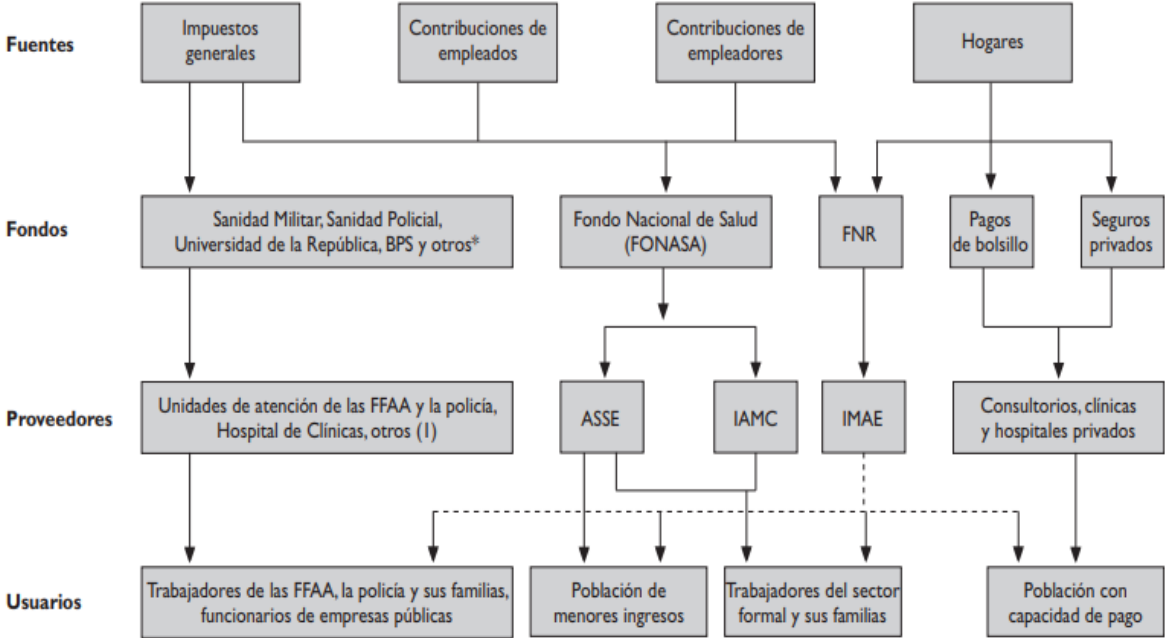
Fuentes

Impuestos generales

Contribuciones de empleados

Contribuciones de empleadores

Hogares

Fondos

Sanidad Militar, Sanidad Policial, Universidad de la República, BPS y otros*

Fondo Nacional de Salud (FONASA)

FNR

Pagos de bolsillo

Seguros privados

Proveedores

Unidades de atención de las FFAA y la policía, Hospital de Clínicas, otros (1)

ASSE

IAMC

IMAE

Consultorios, clínicas y hospitales privados

Usuarios

Trabajadores de las FFAA, la policía y sus familias, funcionarios de empresas públicas

Población de menores ingresos

Trabajadores del sector formal y sus familias

Población con capacidad de pago